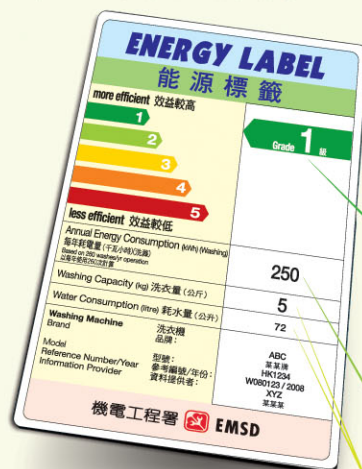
ENERGY LABEL
能源標籤

more efficient 效益較高

1
2
3
4
5

less efficient 效益較低

Grade 1 級

Annual Energy Consumption (kWh) (Washing)
每年耗電量 (千瓦小時)(洗濯)
Based on 260 washes/yr operation
以每年進行260次洗濯計算

Washing Capacity (kg) 洗衣量 (公斤) 250

Water Consumption (litre) 耗水量 (公升) 5

Washing Machine 洗衣機
Brand 品牌: 72

Model 型號:
Reference Number/Year 參考編號/年份:
Information Provider 資料提供者:

ABC
某某牌
HK1234
W080123 / 2008
XYZ
某某某

機電工程署 EMSD